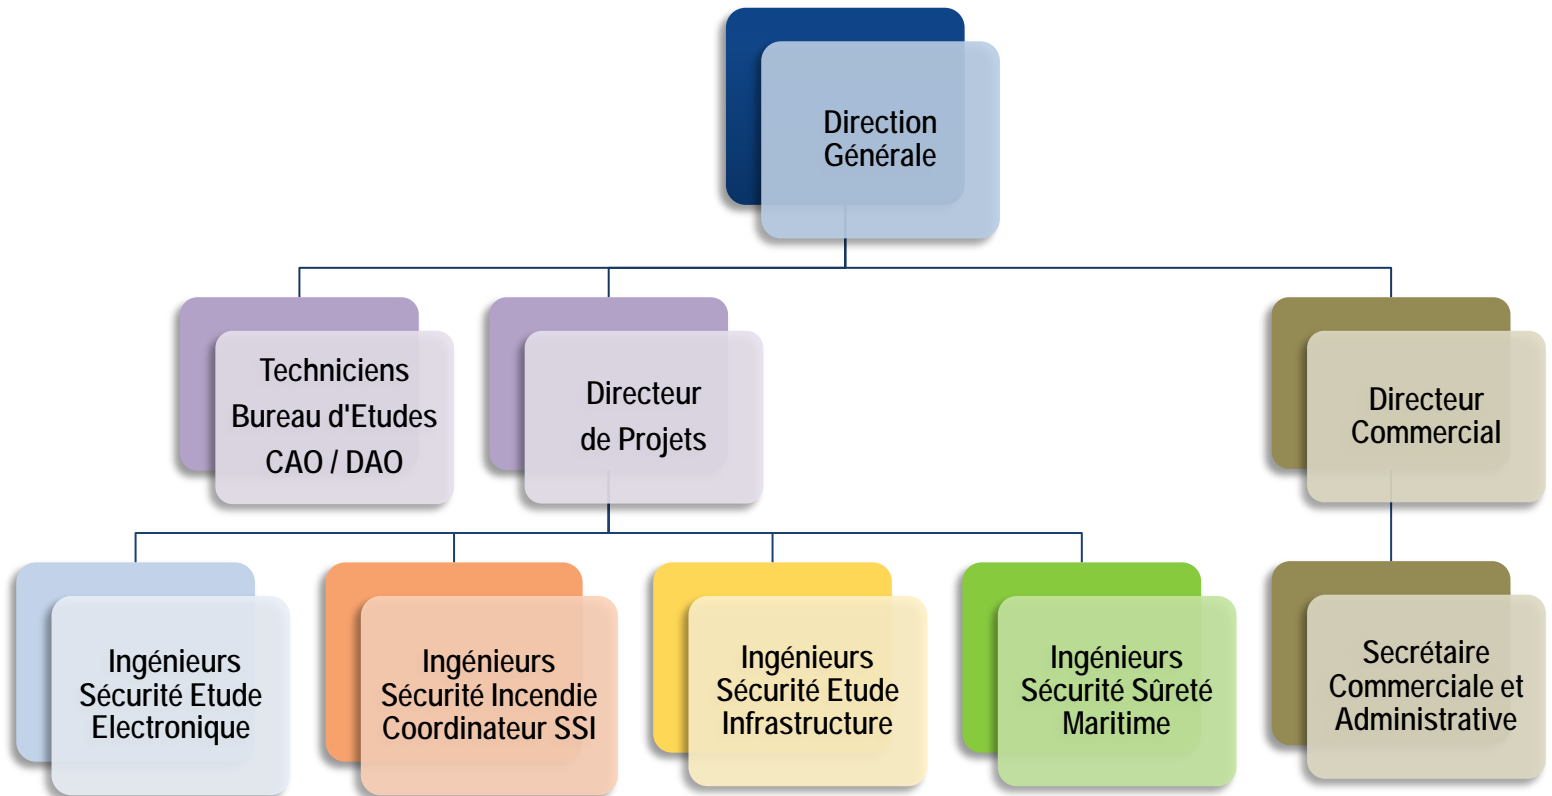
Direction Générale

Techniciens Bureau d'Etudes CAO / DAO

Directeur de Projets

Directeur Commercial

Ingénieurs Sécurité Etude Electronique

Ingénieurs Sécurité Incendie Coordinateur SSI

Ingénieurs Sécurité Etude Infrastructure

Ingénieurs Sécurité Sûreté Maritime

Secrétaire Commerciale et Administrative